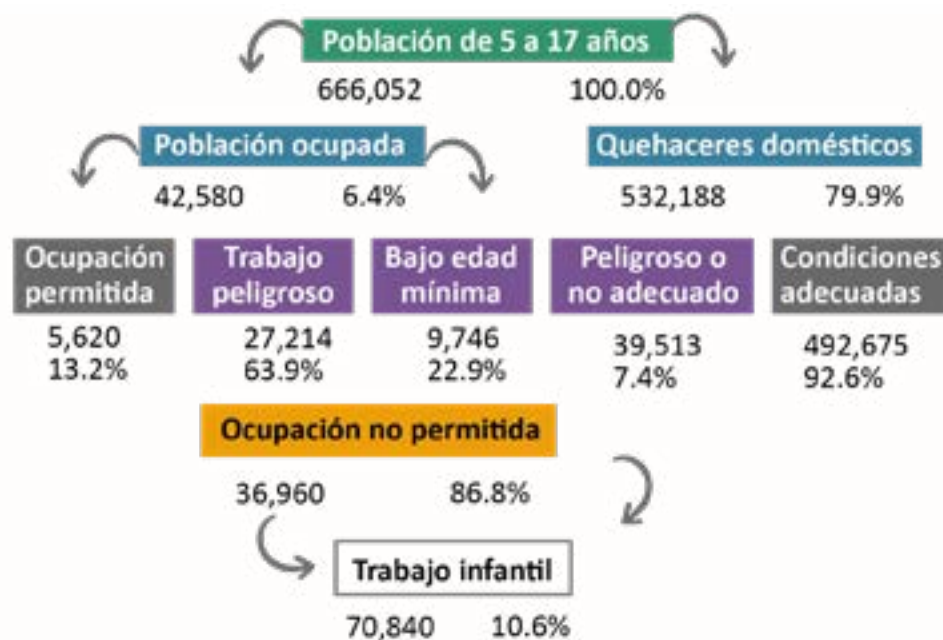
Población de 5 a 17 años
666,052 100.0%

Población ocupada
42,580 6.4%

Quehaceres domésticos
532,188 79.9%

Ocupación permitida
5,620
13.2%

Trabajo peligroso
27,214
63.9%

Bajo edad mínima
9,746
22.9%

Peligroso o no adecuado
39,513
7.4%

Condiciones adecuadas
492,675
92.6%

Ocupación no permitida
36,960 86.8%

Trabajo infantil
70,840 10.6%